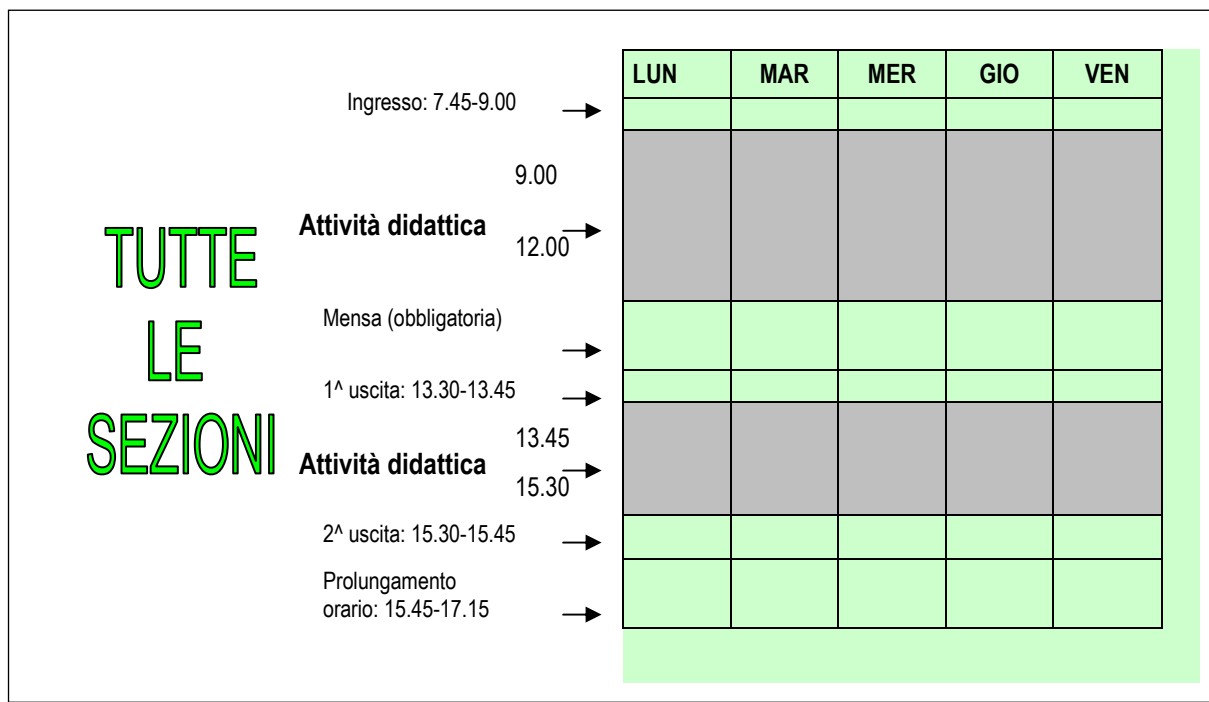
TUTTE
LE
SEZIONI

Ingresso: 7.45-9.00

9.00
Attività didattica
12.00

Mensa (obbligatoria)

1^ uscita: 13.30-13.45

13.45
Attività didattica
15.30

2^ uscita: 15.30-15.45

Prolungamento orario: 15.45-17.15

| LUN | MAR | MER | GIO | VEN |
|---|---|---|---|---|
| | | | | |
| | | | | |
| | | | | |
| | | | | |
| | | | | |
| | | | | |
| | | | | |